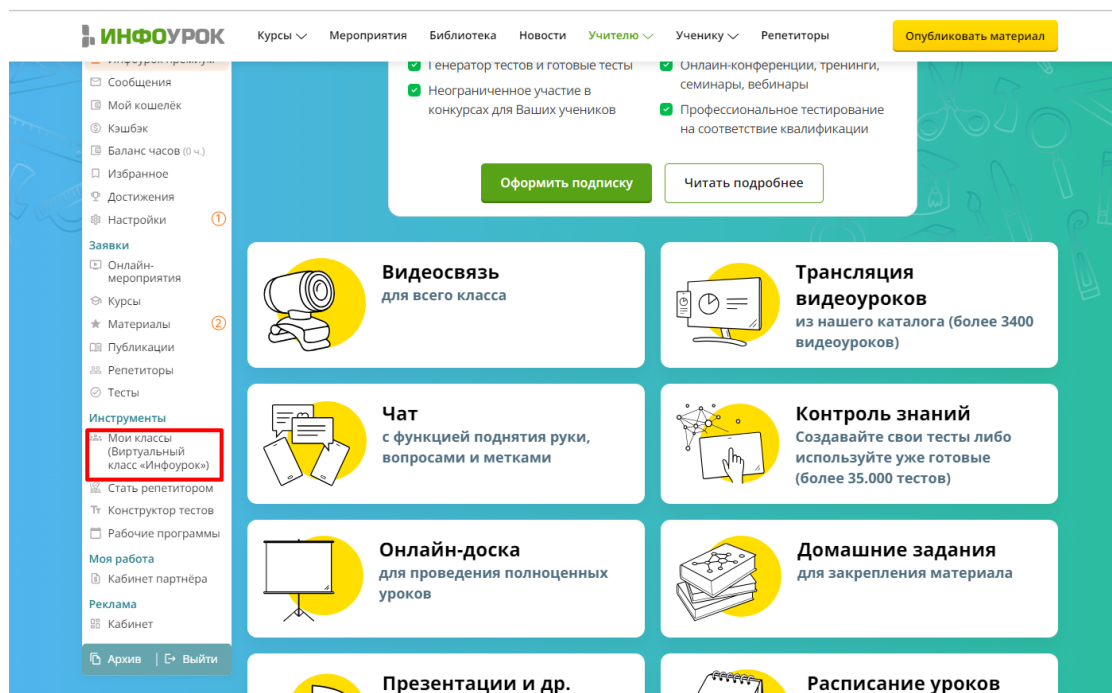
ИНФОУРОК

Курсы Мероприятия Библиотека Новости Учителю Ученику Репетиторы

Опубликовать материал

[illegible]

Сообщения
Мой кошелёк
Кэшбэк
Баланс часов (0 ч.)
Избранное
Достижения
Настройки 1

Заявки
Онлайн-мероприятия
Курсы
Материалы 2
Публикации
Репетиторы
Тесты

Инструменты
Мои классы (Виртуальный класс «Инфоурок»)
Стать репетитором
Конструктор тестов
Рабочие программы

Моя работа
Кабинет партнёра

Реклама
Кабинет

Архив | Выйти

Генератор тестов и готовые тесты
Неограниченное участие в конкурсах для Ваших учеников
Онлайн-конференции, тренинги, семинары, вебинары
Профессиональное тестирование на соответствие квалификации

Оформить подписку
Читать подробнее

Видеосвязь
для всего класса

Трансляция видеоуроков
из нашего каталога (более 3400 видеоуроков)

Чат
с функцией поднятия руки, вопросами и метками

Контроль знаний
Создавайте свои тесты либо используйте уже готовые (более 35.000 тестов)

Онлайн-доска
для проведения полноценных уроков

Домашние задания
для закрепления материала

Презентации и др.

Расписание уроков